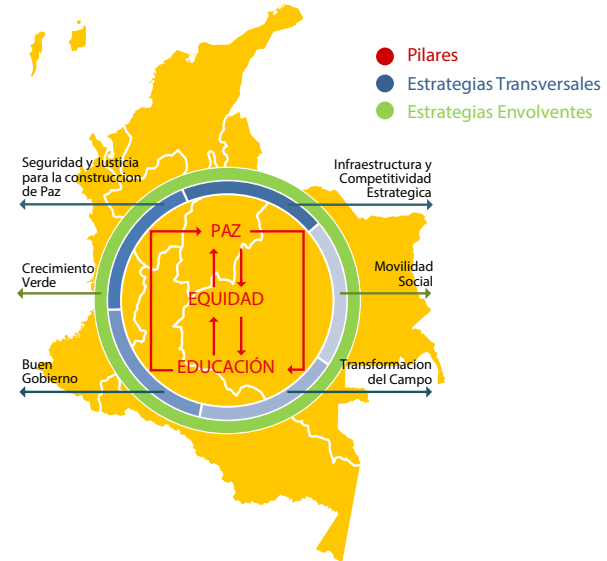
Pilares

Estrategias Transversales

Estrategias Envolventes

Seguridad y Justicia para la construccion de Paz

Infraestructura y Competitividad Estrategica

Crecimiento Verde

Movilidad Social

Buen Gobierno

Transformacion del Campo

PAZ

EQUIDAD

EDUCACIÓN